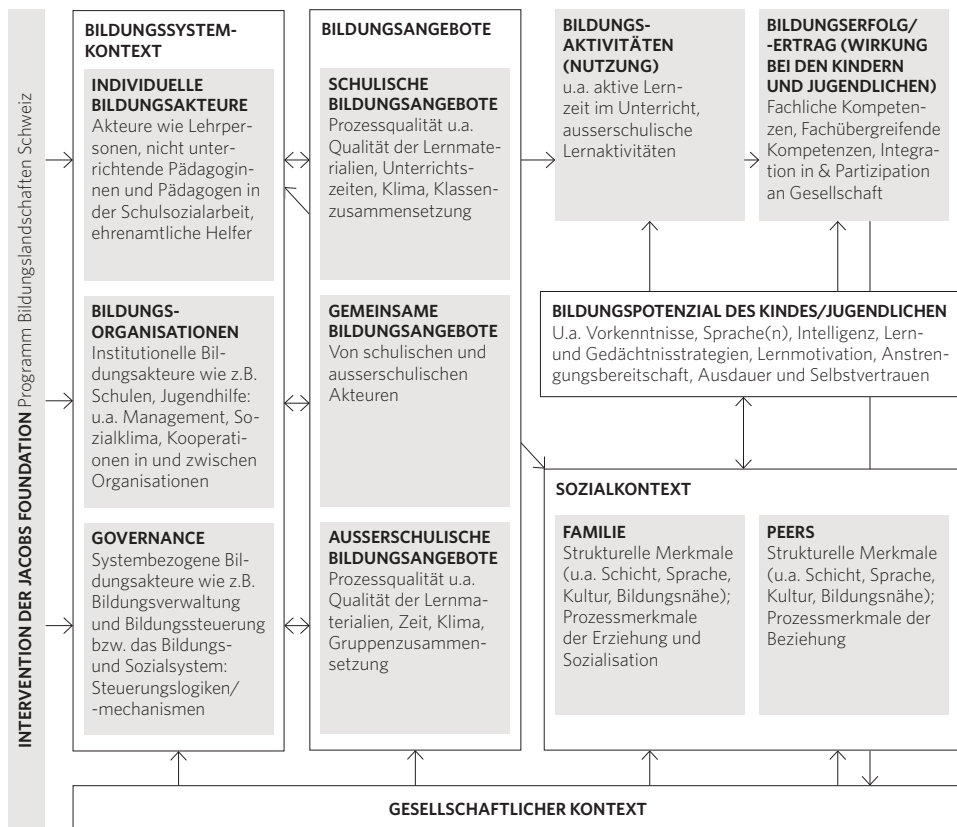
INTERVENTION DER JACOBS FOUNDATION Programm Bildungslandschaften Schweiz

BILDUNGSSYSTEM-KONTEXT

INDIVIDUELLE BILDUNGSAKTEURE
Akteure wie Lehrpersonen, nicht unterrichtende Pädagoginnen und Pädagogen in der Schulsozialarbeit, ehrenamtliche Helfer

BILDUNGS-ORGANISATIONEN
Institutionelle Bildungsakteure wie z.B. Schulen, Jugendhilfe: u.a. Management, Sozialklima, Kooperationen in und zwischen Organisationen

GOVERNANCE
Systembezogene Bildungsakteure wie z.B. Bildungsverwaltung und Bildungssteuerung bzw. das Bildungs- und Sozialsystem: Steuerungslogiken/ -mechanismen

BILDUNGSANGEBOTE

SCHULISCHE BILDUNGSANGEBOTE
Prozessqualität u.a. Qualität der Lernmaterialien, Unterrichtszeiten, Klima, Klassenzusammensetzung

GEMEINSAME BILDUNGSANGEBOTE
Von schulischen und ausserschulischen Akteuren

AUSSERSCHULISCHE BILDUNGSANGEBOTE
Prozessqualität u.a. Qualität der Lernmaterialien, Zeit, Klima, Gruppenzusammensetzung

BILDUNGS-AKTIVITÄTEN (NUTZUNG)
u.a. aktive Lernzeit im Unterricht, ausserschulische Lernaktivitäten

BILDUNGSERFOLG/ -ERTRAG (WIRKUNG BEI DEN KINDERN UND JUGENDLICHEN)
Fachliche Kompetenzen, Fachübergreifende Kompetenzen, Integration in & Partizipation an Gesellschaft

BILDUNGSPOTENZIAL DES KINDES/JUGENDLICHEN
U.a. Vorkenntnisse, Sprache(n), Intelligenz, Lern- und Gedächtnisstrategien, Lernmotivation, Anstrengungsbereitschaft, Ausdauer und Selbstvertrauen

SOZIALKONTEXT

FAMILIE
Strukturelle Merkmale (u.a. Schicht, Sprache, Kultur, Bildungsnähe); Prozessmerkmale der Erziehung und Sozialisation

PEERS
Strukturelle Merkmale (u.a. Schicht, Sprache, Kultur, Bildungsnähe); Prozessmerkmale der Beziehung

GESELLSCHAFTLICHER KONTEXT